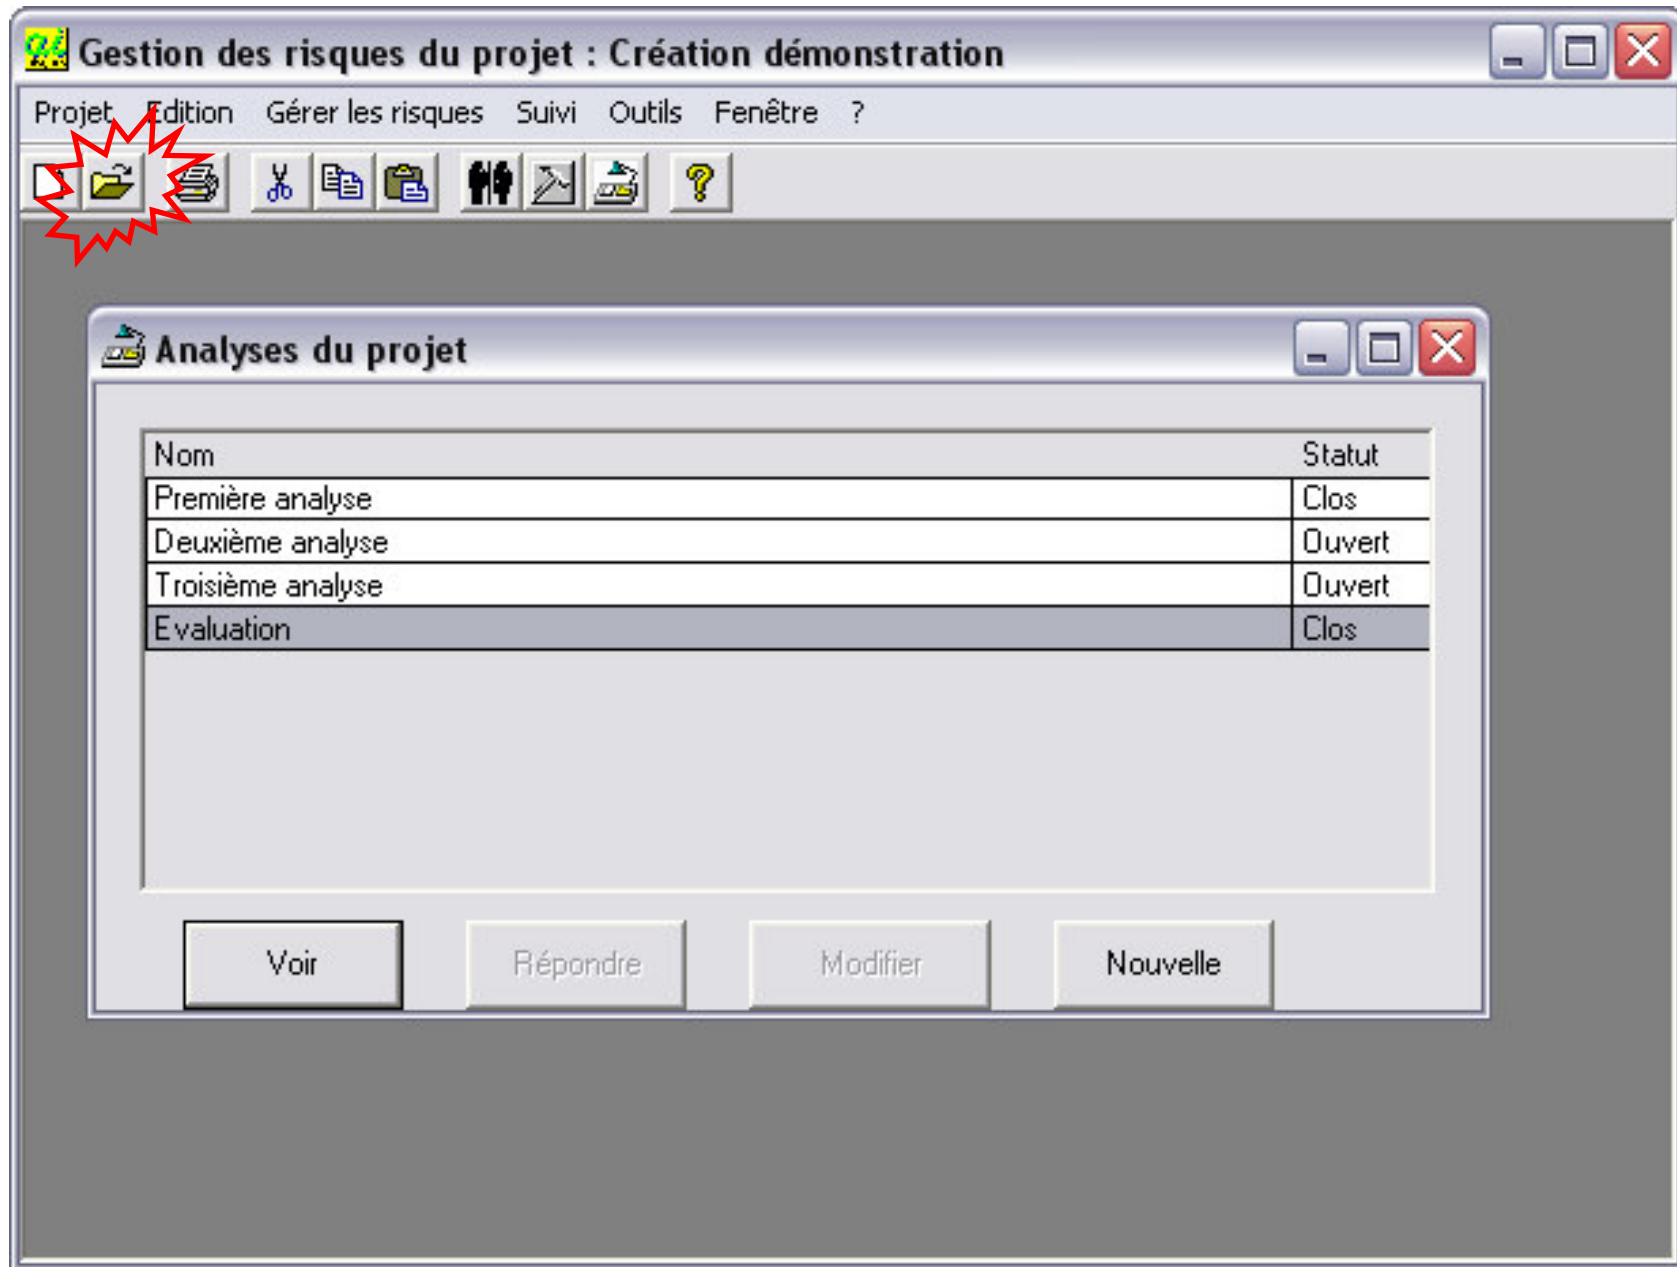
Gestion des risques du projet : Création démonstration

Projet Edition Gérer les risques Suivi Outils Fenêtre ?

Analyses du projet

| Nom | Statut |
|---|---|
| Première analyse | Clos |
| Deuxième analyse | Ouvert |
| Troisième analyse | Ouvert |
| Evaluation | Clos |

Voir Répondre Modifier Nouvelle